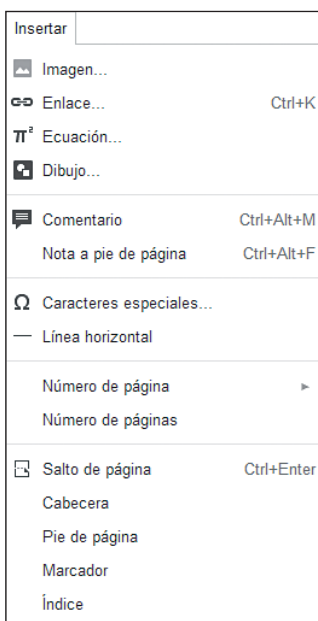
Insertar

Imagen...
Enlace... Ctrl+K
$\pi^2$ Ecuación...
Dibujo...

Comentario Ctrl+Alt+M
Nota a pie de página Ctrl+Alt+F

Ω Caracteres especiales...
Línea horizontal

Número de página
Número de páginas

Salto de página Ctrl+Enter
Cabecera
Pie de página
Marcador
Índice